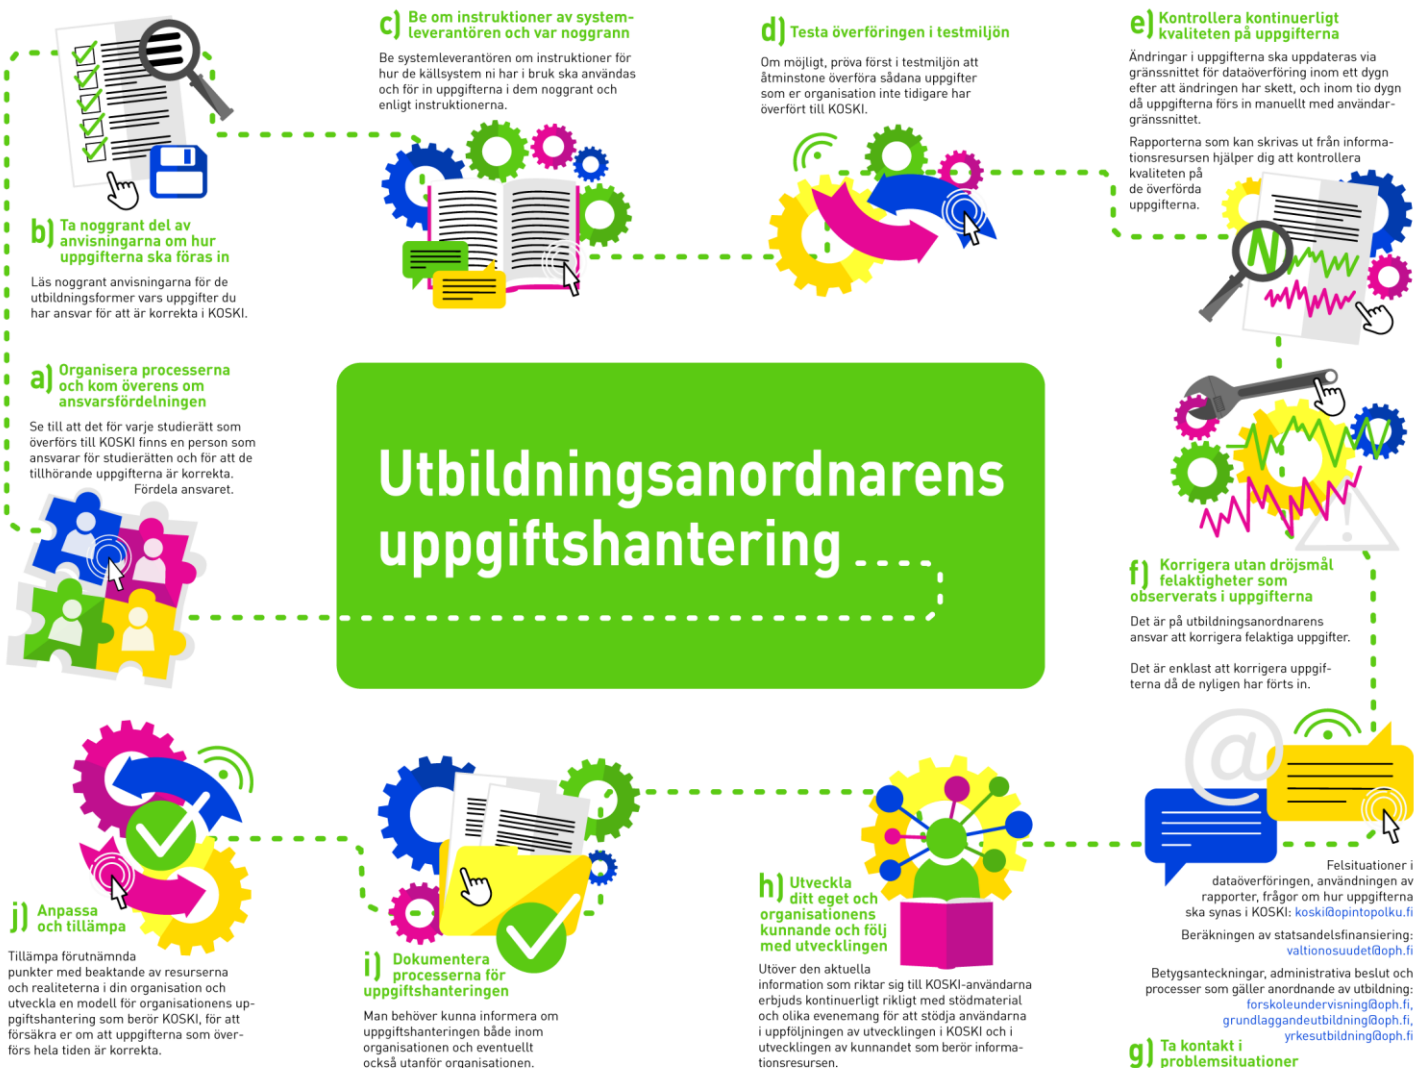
c) Be om instruktioner av systemleverantören och var noggrann

Be systemleverantören om instruktioner för hur de källsystem ni har i bruk ska användas och för in uppgifterna i dem noggrant och enligt instruktionerna.

d) Testa överföringen i testmiljön

Om möjligt, pröva först i testmiljön att åtminstone överföra sådana uppgifter som er organisation inte tidigare har överfört till KOSKI.

e) Kontrollera kontinuerligt kvaliteten på uppgifterna

Ändringar i uppgifterna ska uppdateras via gränssnittet för dataöverföring inom ett dygn efter att ändringen har skett, och inom tio dygn då uppgifterna förs in manuellt med användargränssnittet.

Rapporterna som kan skrivas ut från informationsresursen hjälper dig att kontrollera kvaliteten på de överförda uppgifterna.

b) Ta noggrant del av anvisningarna om hur uppgifterna ska föras in

Läs noggrant anvisningarna för de utbildningsformer vars uppgifter du har ansvar för att är korrekta i KOSKI.

a) Organisera processerna och kom överens om ansvarsfördelningen

Se till att det för varje studierätt som överförs till KOSKI finns en person som ansvarar för studierätten och för att de tillhörande uppgifterna är korrekta. Fördela ansvaret.

Utbildningsanordnarens uppgiftshantering

f) Korrigera utan dröjsmål felaktigheter som observerats i uppgifterna

Det är på utbildningsanordnarens ansvar att korrigera felaktiga uppgifter.

Det är enklast att korrigera uppgifterna då de nyligen har förts in.

j) Anpassa och tillämpa

Tillämpa förutnämnda punkter med beaktande av resurserna och realiteterna i din organisation och utveckla en modell för organisationens uppgiftshantering som berör KOSKI, för att försäkra er om att uppgifterna som överförs hela tiden är korrekta.

i) Dokumentera processerna för uppgiftshanteringen

Man behöver kunna informera om uppgiftshanteringen både inom organisationen och eventuellt också utanför organisationen.

h) Utveckla ditt eget och organisationens kunnande och följ med utvecklingen

Utöver den aktuella information som riktar sig till KOSKI-användarna erbjuds kontinuerligt rikligt med stödmaterial och olika evenemang för att stödja användarna i uppföljningen av utvecklingen i KOSKI och i utvecklingen av kunnandet som berör informationsresursen.

Felsituationer i dataöverföringen, användningen av rapporter, frågor om hur uppgifterna ska synas i KOSKI: koski@opintopolku.fi

Beräkningen av statsandelsfinansiering: valtionosuudet@oph.fi

Betygsanteckningar, administrativa beslut och processer som gäller anordnande av utbildning: forskoleundervisning@oph.fi, grundlaggandeutbildning@oph.fi, yrkesutbildning@oph.fi

g) Ta kontakt i problemsituationer